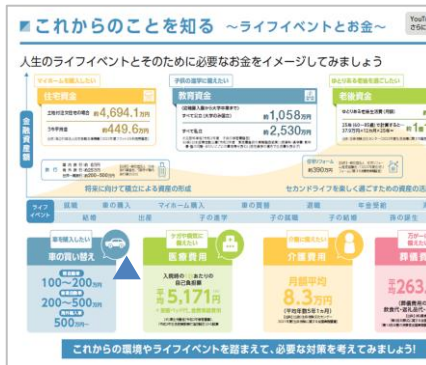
これからのことを知る ～ライフイベントとお金～

YouT さらに

人生のライフイベントとそのために必要なお金をイメージしてみましょう

金融資産形成

マイホームを購入したい
住宅資金
土地付注文住宅の場合 約4,694.1万円
3年平均値 約449.6万円

子供の進学に備えたい
教育資金
（幼稚園入園から大学卒業まで）
すべて公立（大学のみ国立） 約1,058万円
すべて私立 約2,530万円

ゆとりある老後を過ごしたい
老後資金
ゆとりある老後生活費（月額）
2万円 約1億

約390万円

将来に向けて積立による資産の形成
セカンドライフを楽しく過ごすための資産の活用

ライフイベント
就職 結婚 車の購入 出産 マイホーム購入 子の進学 車の買替 子の結婚 退職 年金受給 孫の誕生

車を買い替えたい
車の買い替え
100～200万円
200～500万円
500万円～

ケガや病気に備えたい
医療費用
入院時の1日あたりの自己負担額
平均 5,171円

介護に備えたい
介護費用
月額平均 8.3万円

万が一
葬儀費用
約263.

これからの環境やライフイベントを踏まえて、必要な対策を考えてみましょう!